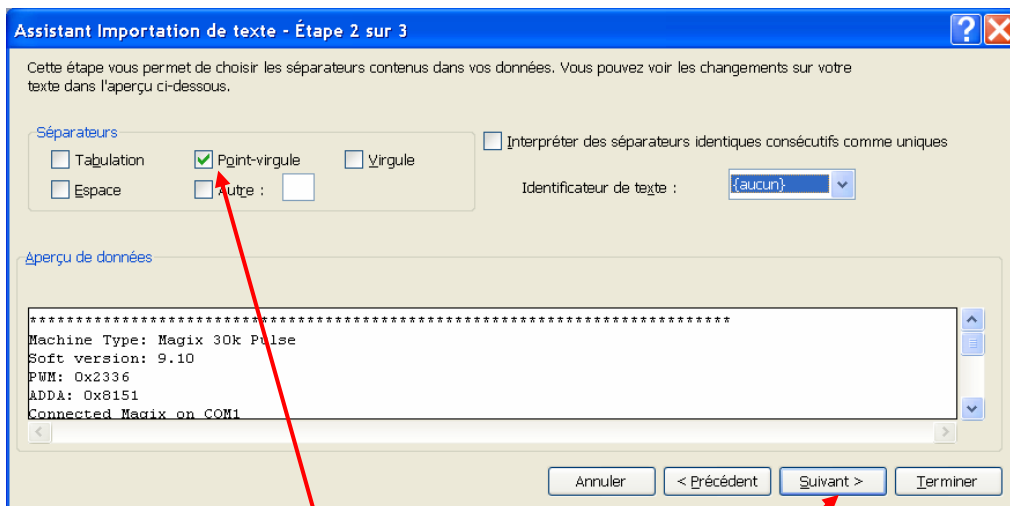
Assistant Importation de texte - Étape 2 sur 3

Cette étape vous permet de choisir les séparateurs contenus dans vos données. Vous pouvez voir les changements sur votre texte dans l'aperçu ci-dessous.

Séparateurs

Tabulation

Point-virgule

Virgule

Espace

Autre :

Interpréter des séparateurs identiques consécutifs comme uniques

Identificateur de texte :

{aucun}

Aperçu de données

***********************************************************************
Machine Type: Magix 30k Pulse
Soft version: 9.10
PWM: 0x2336
ADDA: 0x8151
Connected Magix on COM1

Annuler

< Précédent

Suivant >

Terminer